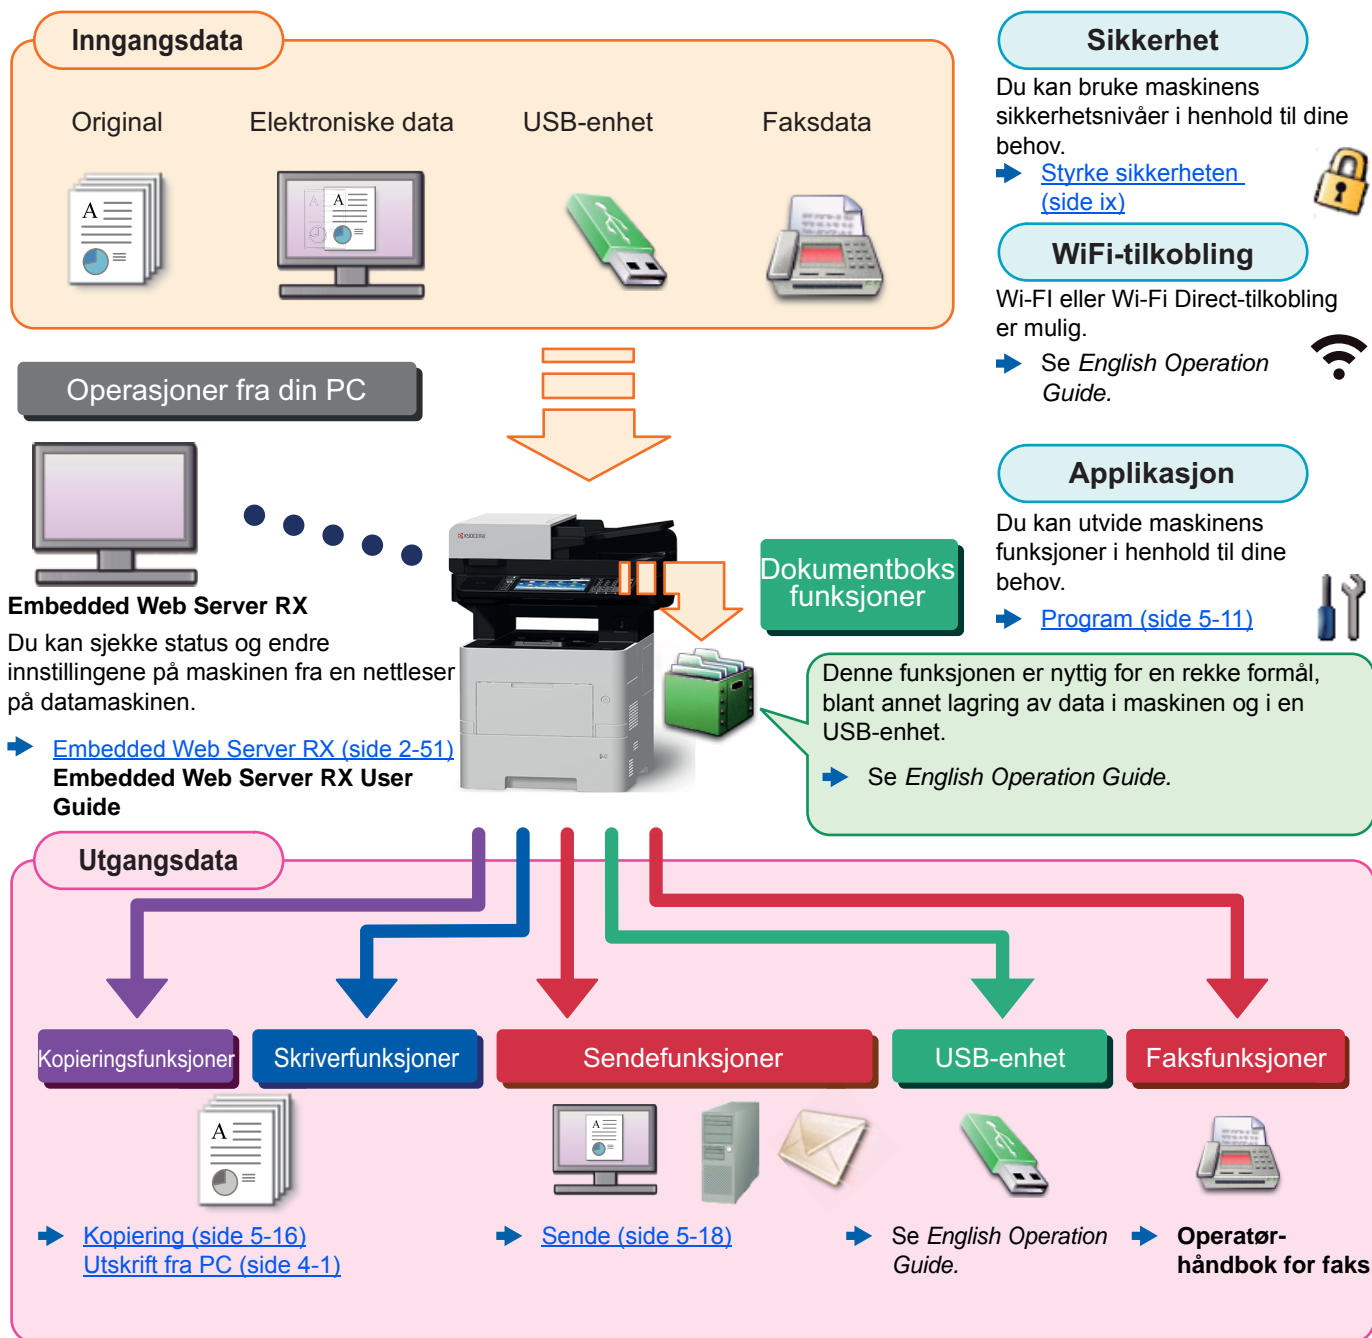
Inngangsdata

Original

Elektroniske data

USB-enhet

Faksdata

Sikkerhet

Du kan bruke maskinens sikkerhetsnivåer i henhold til dine behov.

Styrke sikkerheten (side ix)

WiFi-tilkobling

Wi-FI eller Wi-Fi Direct-tilkobling er mulig.

Se *English Operation Guide.*

Operasjoner fra din PC

Embedded Web Server RX

Du kan sjekke status og endre innstillingene på maskinen fra en nettleser på datamaskinen.

Embedded Web Server RX (side 2-51)
**Embedded Web Server RX User Guide**

Dokumentboks funksjoner

Applikasjon

Du kan utvide maskinens funksjoner i henhold til dine behov.

Program (side 5-11)

Denne funksjonen er nyttig for en rekke formål, blant annet lagring av data i maskinen og i en USB-enhet.

Se *English Operation Guide.*

Utgangsdata

Kopieringsfunksjoner

Skriverfunksjoner

Sendefunksjoner

USB-enhet

Faksfunksjoner

Kopiering (side 5-16)
Utskrift fra PC (side 4-1)

Sende (side 5-18)

Se *English Operation Guide.*

**Operatør-håndbok for faks**